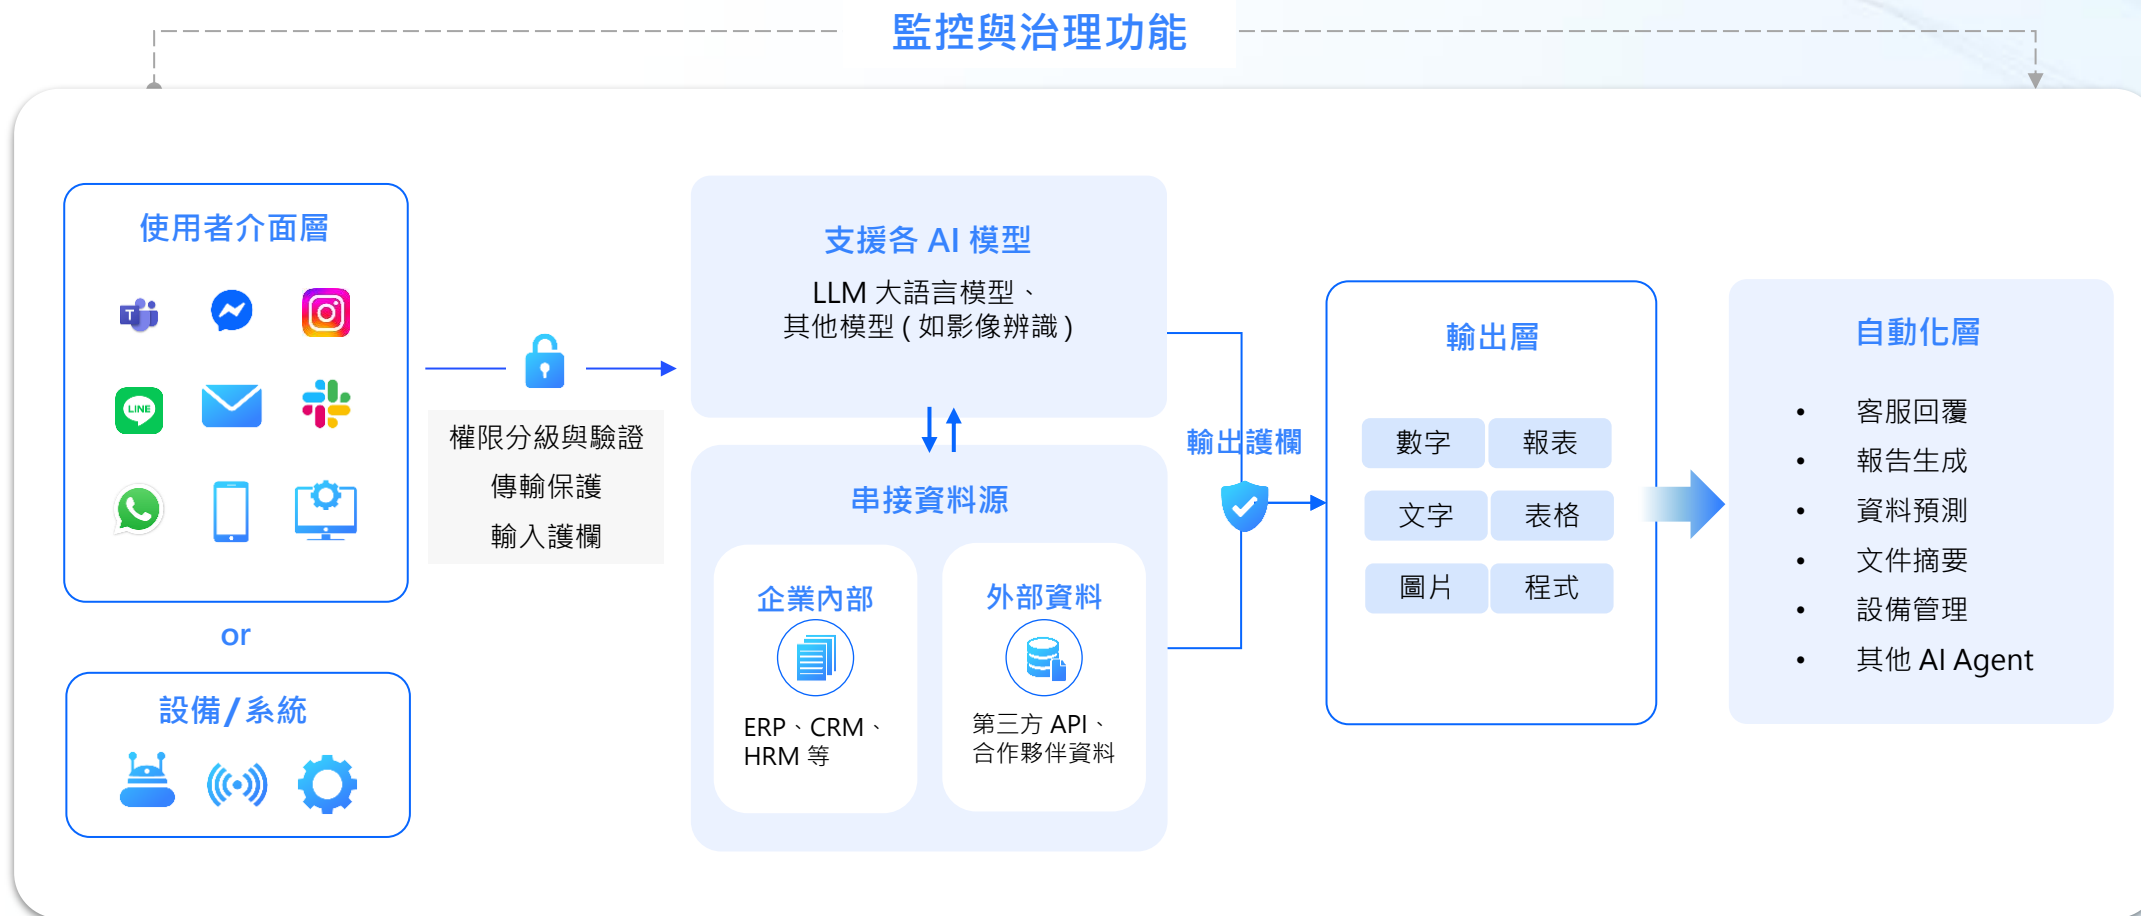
監控與治理功能

使用者介面層

LINE

or

設備 / 系統

權限分級與驗證
傳輸保護
輸入護欄

支援各 AI 模型
LLM 大語言模型、
其他模型 ( 如影像辨識 )

串接資料源

企業內部
ERP、CRM、HRM 等

外部資料
第三方 API、合作夥伴資料

輸出護欄

輸出層

| 數字 | 報表 |
|---|---|
| 文字 | 表格 |
| 圖片 | 程式 |

自動化層
• 客服回覆
• 報告生成
• 資料預測
• 文件摘要
• 設備管理
• 其他 AI Agent